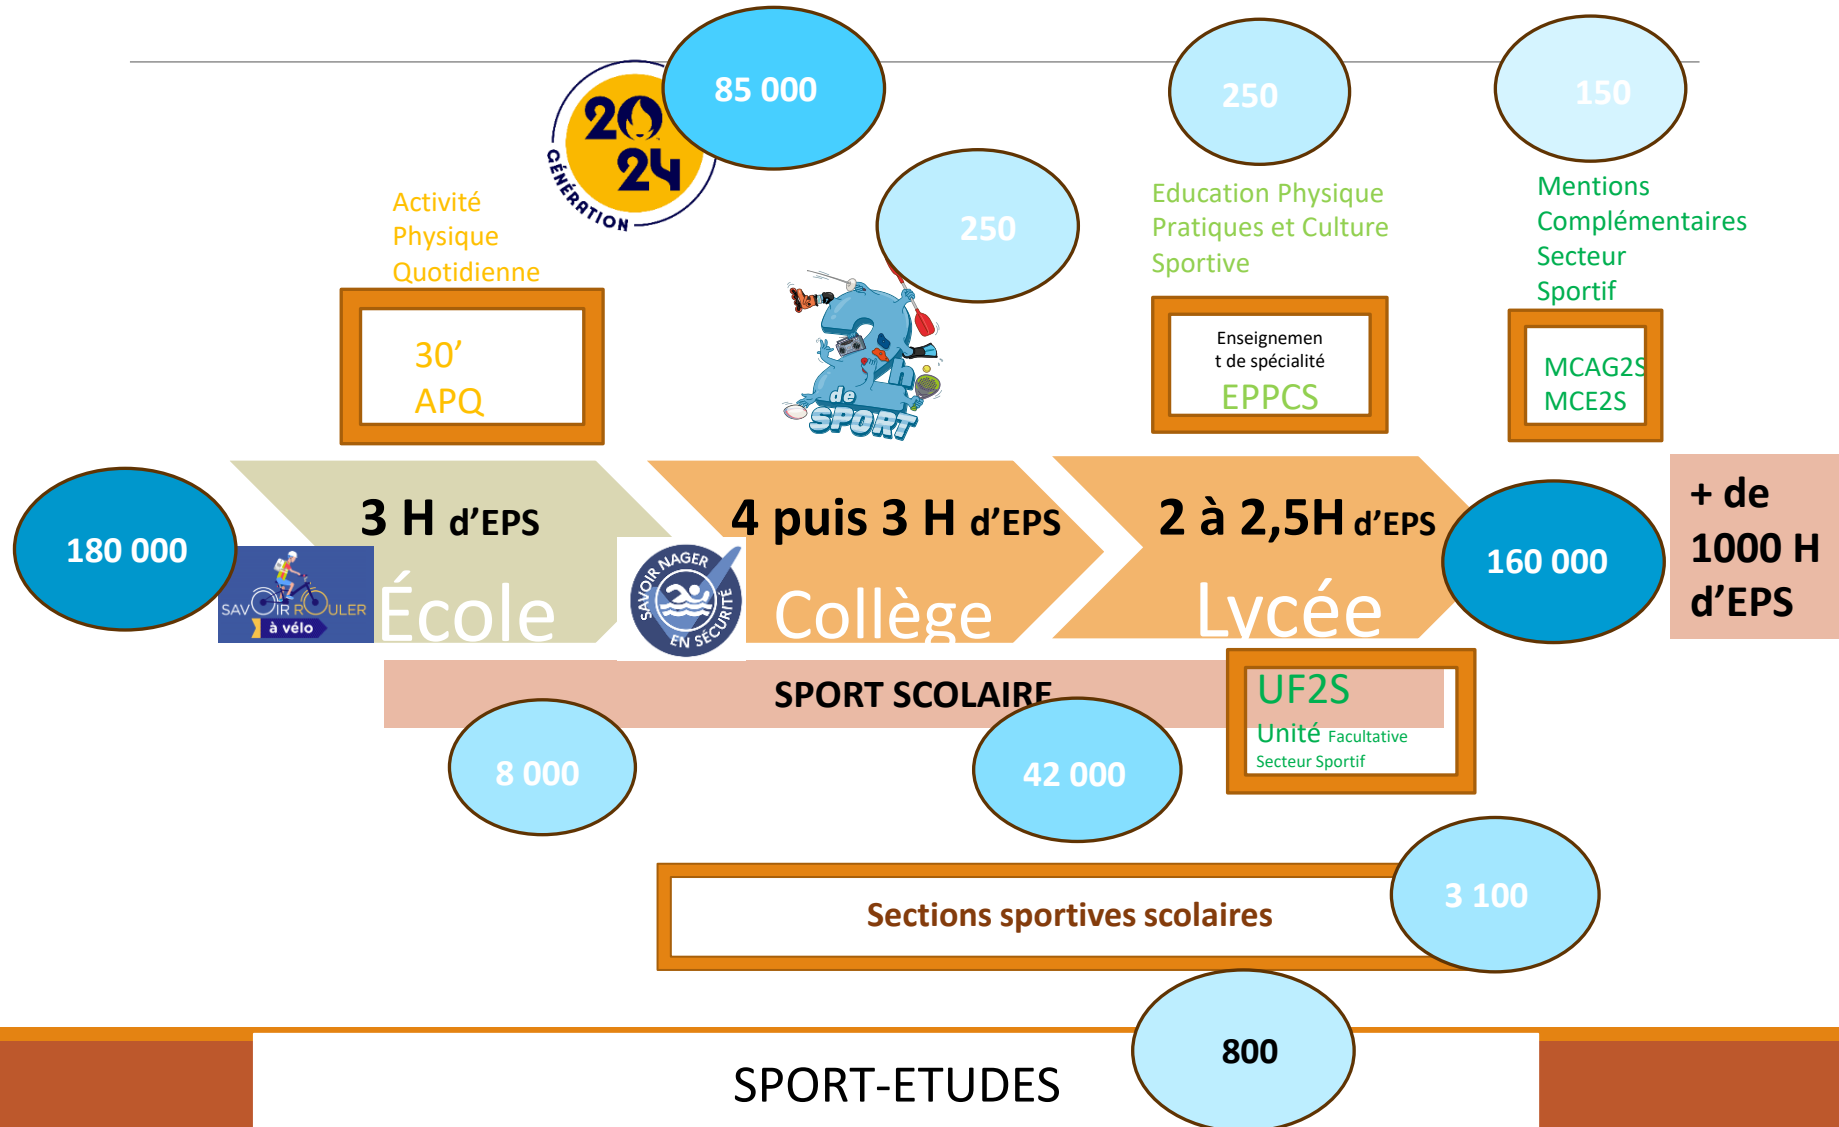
2024
GÉNÉRATION

85 000

250

250

150

Activité Physique Quotidienne

30'
APQ

2h de SPORT

Education Physique Pratiques et Culture Sportive

Enseignement de spécialité
EPPCS

Mentions Complémentaires Secteur Sportif

MCAG2S
MCE2S

180 000

3 H d'EPS

SAVOIR ROULER à vélo

École

SAVOIR NAGER EN SÉCURITÉ

4 puis 3 H d'EPS

Collège

2 à 2,5H d'EPS

Lycée

160 000

+ de 1000 H d'EPS

SPORT SCOLAIRE

UF2S
Unité Facultative Secteur Sportif

8 000

42 000

Sections sportives scolaires

3 100

800

SPORT-ETUDES